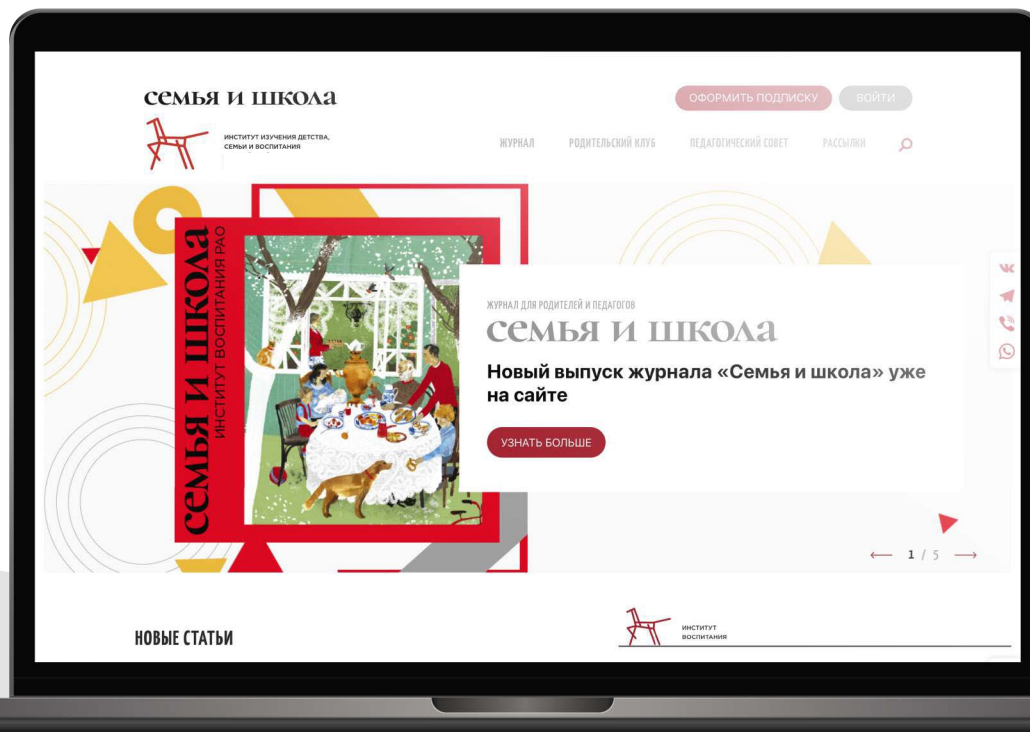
семья и школа

ИНСТИТУТ ИЗУЧЕНИЯ ДЕТСТВА, СЕМЬИ И ВОСПИТАНИЯ

ОФОРМИТЬ ПОДПИСКУ ВОЙТИ

ЖУРНАЛ РОДИТЕЛЬСКИЙ КЛУБ ПЕДАГОГИЧЕСКИЙ СОВЕТ РАССЫЛКИ

семья и школа
ИНСТИТУТ ВОСПИТАНИЯ РАО

ЖУРНАЛ ДЛЯ РОДИТЕЛЕЙ И ПЕДАГОГОВ

семья и школа

Новый выпуск журнала «Семья и школа» уже на сайте

УЗНАТЬ БОЛЬШЕ

1 / 5

НОВЫЕ СТАТЬИ

ИНСТИТУТ ВОСПИТАНИЯ